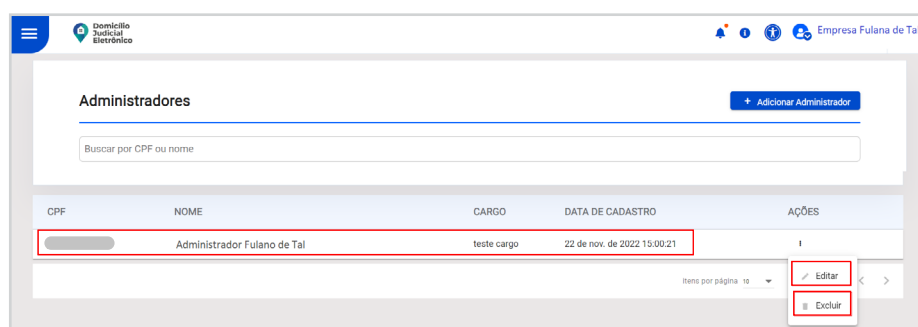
Domicílio Judicial Eletrônico

Empresa Fulana de Tal

Administradores

+ Adicionar Administrador

Buscar por CPF ou nome

| CPF | NOME | CARGO | DATA DE CADASTRO | AÇÕES |
|---|---|---|---|---|
| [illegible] | Administrador Fulano de Tal | teste cargo | 22 de nov. de 2022 15:00:21 | ⋮ |

Itens por página 10

Editar

Excluir